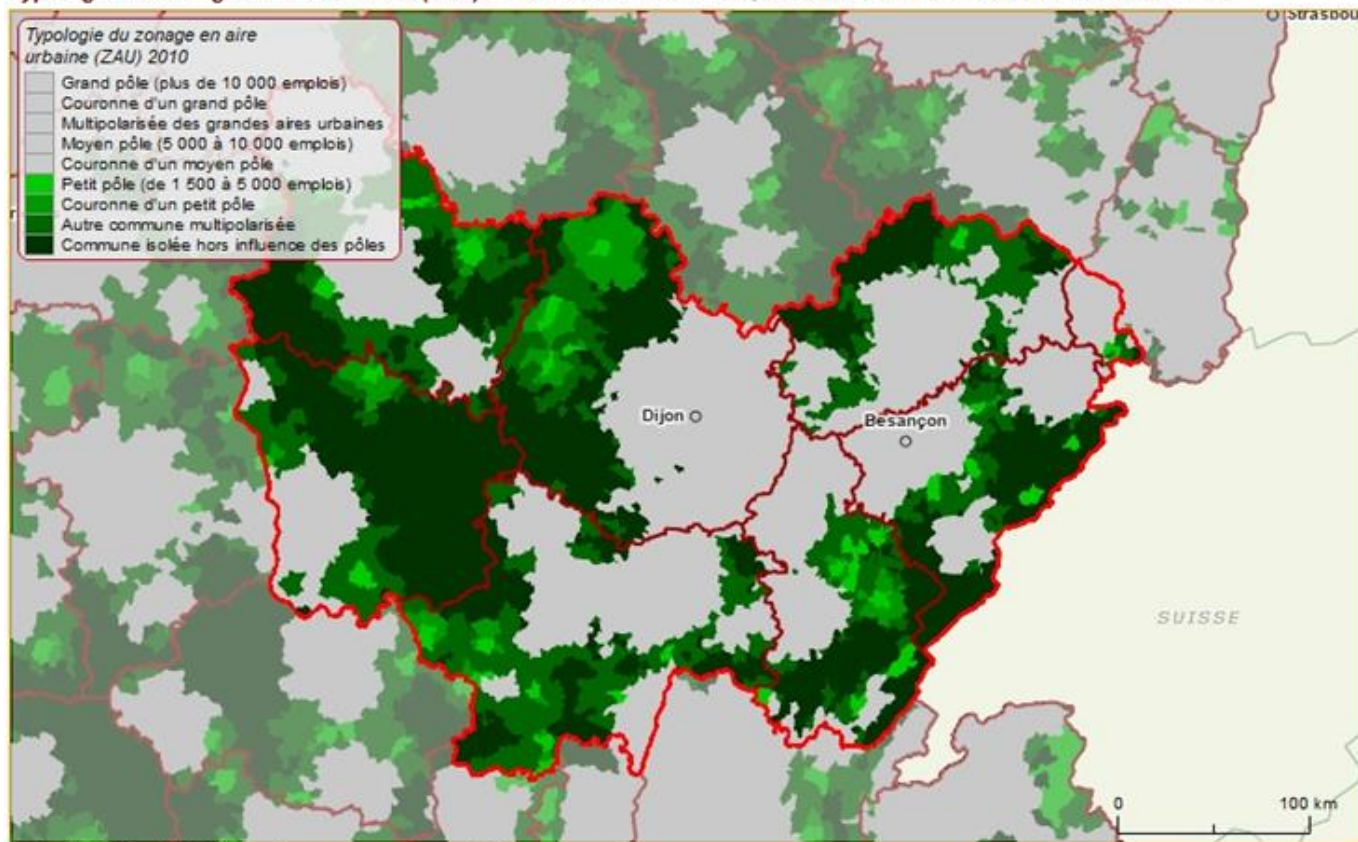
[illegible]

Strasbou

Typologie du zonage en aire urbaine (ZAU) 2010

Grand pôle (plus de 10 000 emplois)
Couronne d'un grand pôle
Multipolarisée des grandes aires urbaines
Moyen pôle (5 000 à 10 000 emplois)
Couronne d'un moyen pôle
Petit pôle (de 1 500 à 5 000 emplois)
Couronne d'un petit pôle
Autre commune multipolarisée
Commune isolée hors influence des pôles

Dijon

Besançon

SUISSE

0

100 km